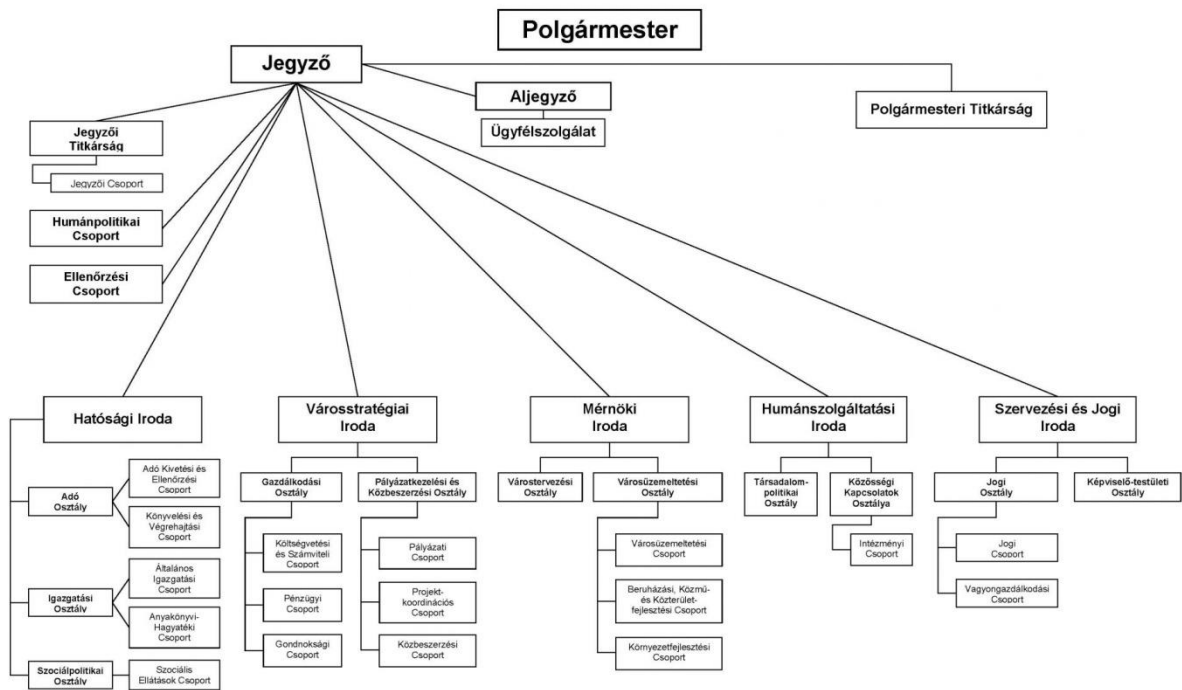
Polgármester

Jegyző

Aljegyző

Ügyfélszolgálat

Polgármesteri Titkárság

Jegyzői Titkárság

Jegyzői Csoport

Humánpolitikai Csoport

Ellenőrzési Csoport

Hatósági Iroda

Adó Osztály

Adó Kivetési és Ellenőrzési Csoport

Könyvelési és Végrehajtási Csoport

Igazgatási Osztály

Általános Igazgatási Csoport

Anyakönyvi-Hagyatéki Csoport

Szociálpolitikai Osztály

Szociális Ellátások Csoport

Városstratégiai Iroda

Gazdálkodási Osztály

Költségvetési és Számviteli Csoport

Pénzügyi Csoport

Gondnoksági Csoport

Pályázatkezelési és Közbeszerzési Osztály

Pályázati Csoport

Projekt-koordinációs Csoport

Közbeszerzési Csoport

Mérnöki Iroda

Várostervezési Osztály

Városüzemeltetési Osztály

Városüzemeltetési Csoport

Beruházási, Közmű- és Közterület-fejlesztési Csoport

Környezetfejlesztési Csoport

Humánszolgáltatási Iroda

Társadalom-politikai Osztály

Közösségi Kapcsolatok Osztálya

Intézményi Csoport

Szervezési és Jogi Iroda

Jogi Osztály

Jogi Csoport

Vagyongazdálkodási Csoport

Képviselő-testületi Osztály